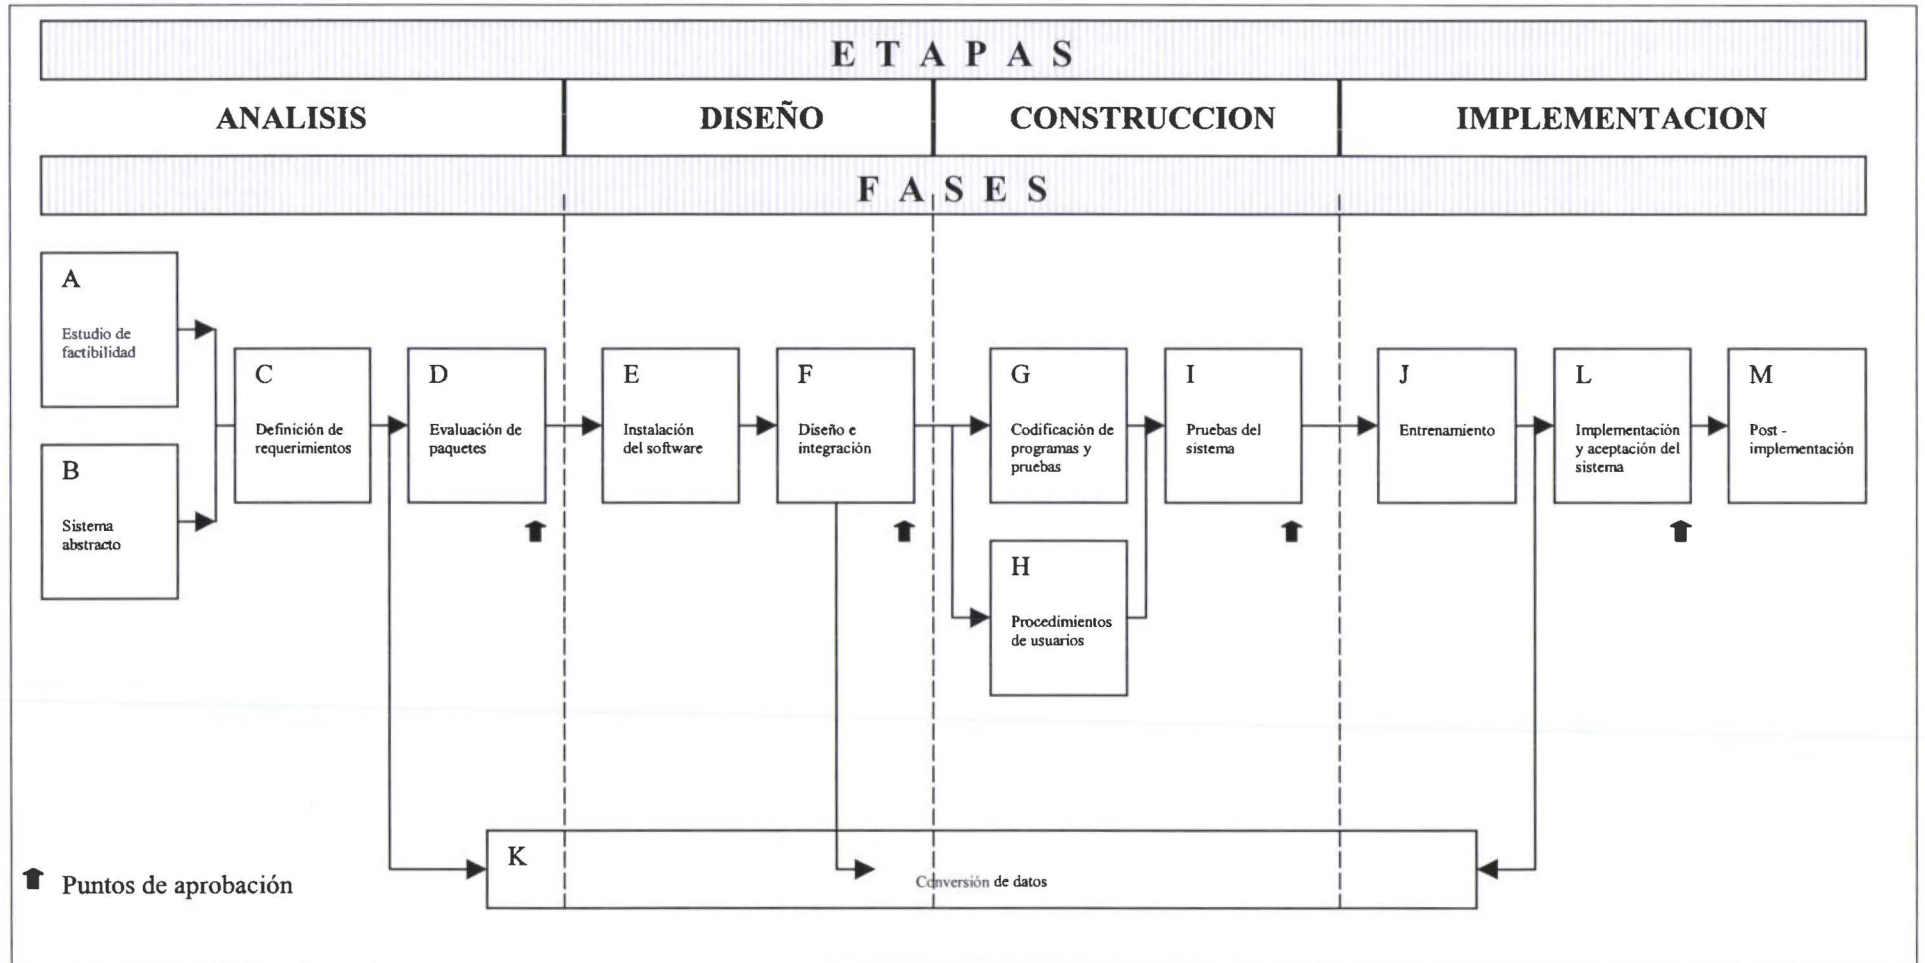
E T A P A S

ANALISIS | DISEÑO | CONSTRUCCION | IMPLEMENTACION

F A S E S

A
Estudio de factibilidad

B
Sistema abstracto

C
Definición de requerimientos

D
Evaluación de paquetes

E
Instalación del software

F
Diseño e integración

G
Codificación de programas y pruebas

H
Procedimientos de usuarios

I
Pruebas del sistema

J
Entrenamiento

L
Implementación y aceptación del sistema

M
Post - implementación

K
Conversión de datos

Puntos de aprobación